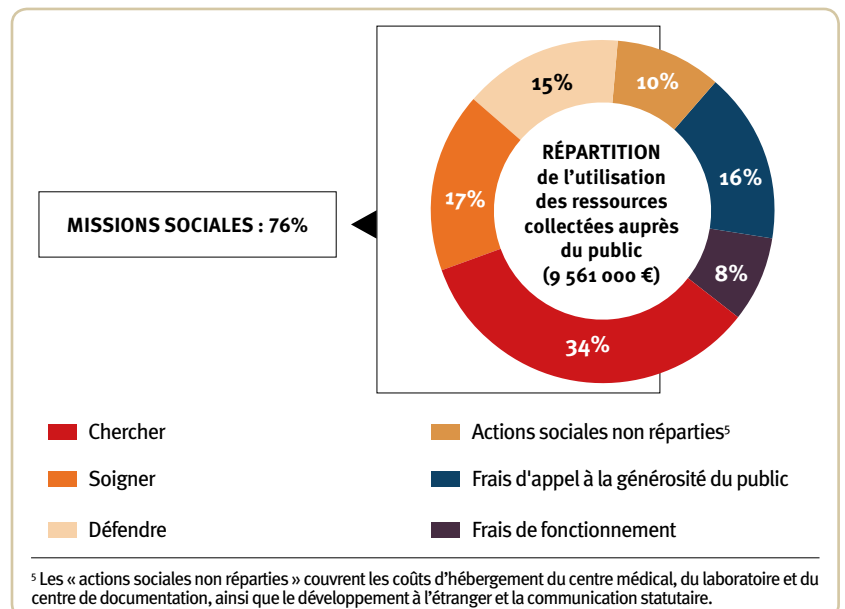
MISSIONS SOCIALES : 76%

15%
10%
16%
8%
34%
17%

RÉPARTITION de l'utilisation des ressources collectées auprès du public (9 561 000 €)

Chercher
Soigner
Défendre
Actions sociales non réparties⁵
Frais d'appel à la générosité du public
Frais de fonctionnement

⁵ Les « actions sociales non réparties » couvrent les coûts d'hébergement du centre médical, du laboratoire et du centre de documentation, ainsi que le développement à l'étranger et la communication statutaire.